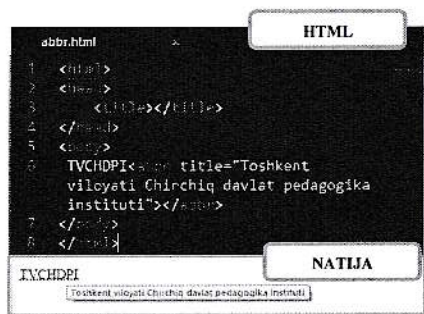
abbr.html ×

HTML

1 <html>
2 <head>
3 <title></title>
4 </head>
5 <body>
6 TVCHDPI<abbr title="Toshkent viloyati Chirchiq davlat pedagogika instituti"></abbr>
7 </body>
8 </html>

NATIJA

TVCHDPI

Toshkent viloyati Chirchiq davlat pedagogika instituti